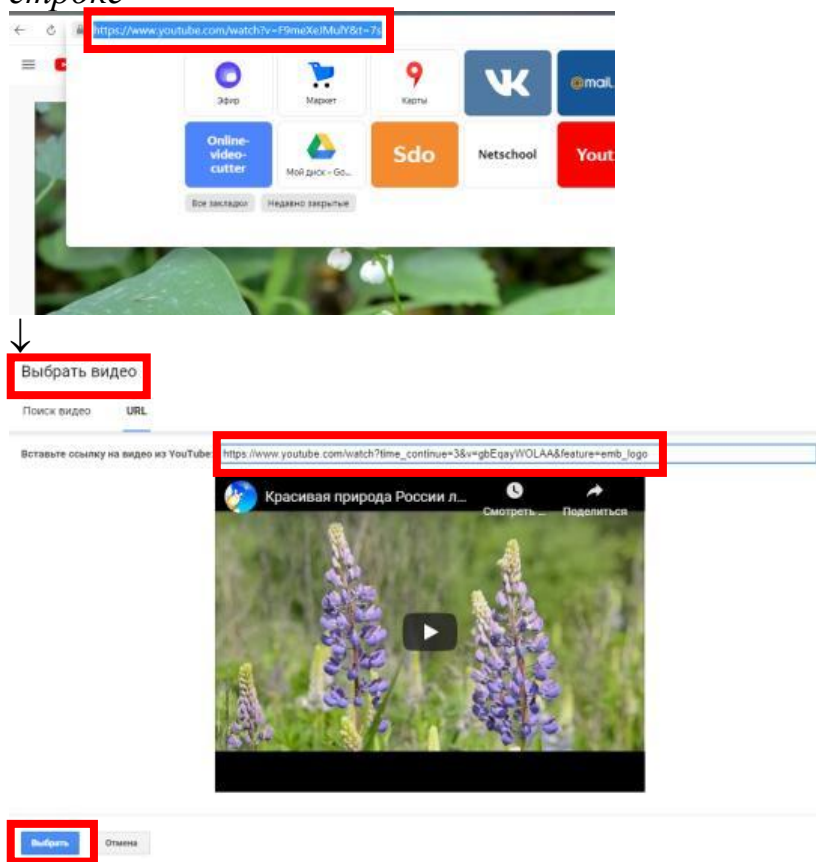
строке

https://www.youtube.com/watch?v=F9meXeJMulY&t=7s

Эфир
Маркет
Карты
VK
@mail
Online-video-cutter
Мой диск - Go...
Sdo
Netschool
Yout
Все закладки
Недавно закрытые

↓

Выбрать видео

Поиск видео
URL

Вставьте ссылку на видео из YouTube: https://www.youtube.com/watch?time_continue=3&v=gbEqayWOLAA&feature=emb_logo

Красивая природа России л...
Смотреть ...
Поделиться

Выбрать
Отмена